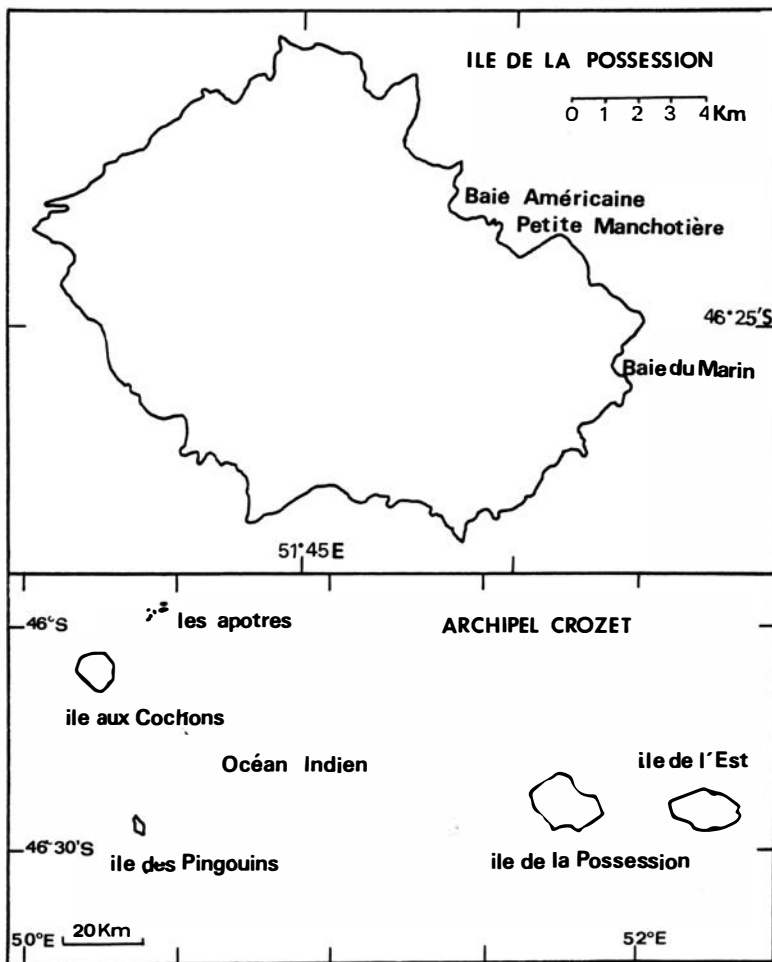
ILE DE LA POSSESSION

0 1 2 3 4 Km

Baie Américaine

Petite Manchotière

46°25'S

Baie du Marin

51°45E

46°S

les apotres

ARCHIPEL CROZET

ile aux Cochons

Océan Indien

ile de l'Est

46°30'S

ile des Pingouins

ile de la Possession

50°E

20 Km

52°E